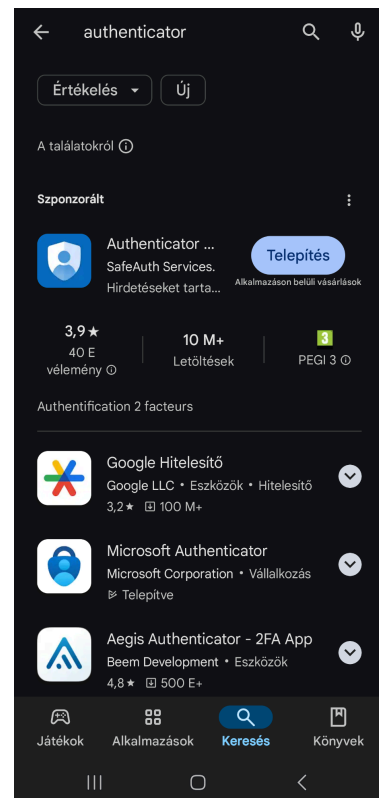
authenticator

Értékelés Új

A találatokról

Szponzorált

Authenticator ...
SafeAuth Services.
Hirdetéseket tarta...

Telepítés
Alkalmazáson belüli vásárlások

3,9★
40 E vélemény

10 M+
Letöltések

3
PEGI 3

Authentification 2 facteurs

Google Hitelesítő
Google LLC • Eszközök • Hitelesítő
3,2★ 100 M+

Microsoft Authenticator
Microsoft Corporation • Vállalkozás
Telepítve

Aegis Authenticator - 2FA App
Beem Development • Eszközök
4,8★ 500 E+

Játékok Alkalmazások Keresés Könyvek